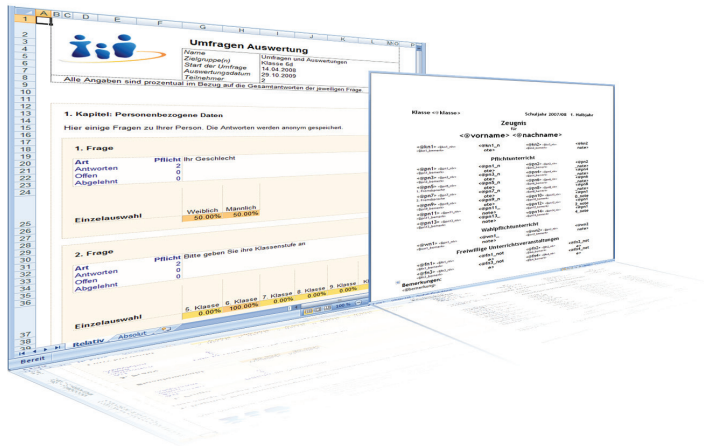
A B C D E F G H I J K L M O P

1
2
3
4
5
6
7
8
9
10
11
12
13
14
15
16
17
18
19
20
21
22
23
24
25
26
27
28
29
30
31
32
33
34
35
36
37
38
39

Umfragen Auswertung

| | |
|---|---|
| Zielgruppe(n) | Umfragen und Auswertungen |
| Start der Umfrage | Klasse 6a |
| Auswertungsdatum | 14.04.2008 |
| Teilnehmer | 29.10.2009 |
| | 2 |

Alle Angaben sind prozentual im Bezug auf die Gesamtantworten der jeweiligen Frage.

1. Kapitel: Personenbezogene Daten

Hier einige Fragen zu Ihrer Person. Die Antworten werden anonym gespeichert.

1. Frage

Art Pflicht Ihr Geschlecht
Antworten 2
Offen 0
Abgelehnt 0

Einzelauswahl

| Weiblich | Männlich |
|---|---|
| 50.00% | 50.00% |

2. Frage

Art Pflicht Bitte geben Sie ihre Klassenstufe an
Antworten 2
Offen 0
Abgelehnt 0

Einzelauswahl

| 5. Klasse | 6. Klasse | 7. Klasse | 8. Klasse | 9. Klasse |
|---|---|---|---|---|
| 0.00% | 100.00% | 0.00% | 0.00% | 0.00% |

Relativ Absolut

Bereit

Klasse <@klasse> Schuljahr 2007/08 1. Halbjahr

Zeugnis
für
<@vorname> <@nachname>

Pflichtunterricht

Wahlpflichtunterricht

Freiwillige Unterrichtsveranstaltungen

Bemerkungen: